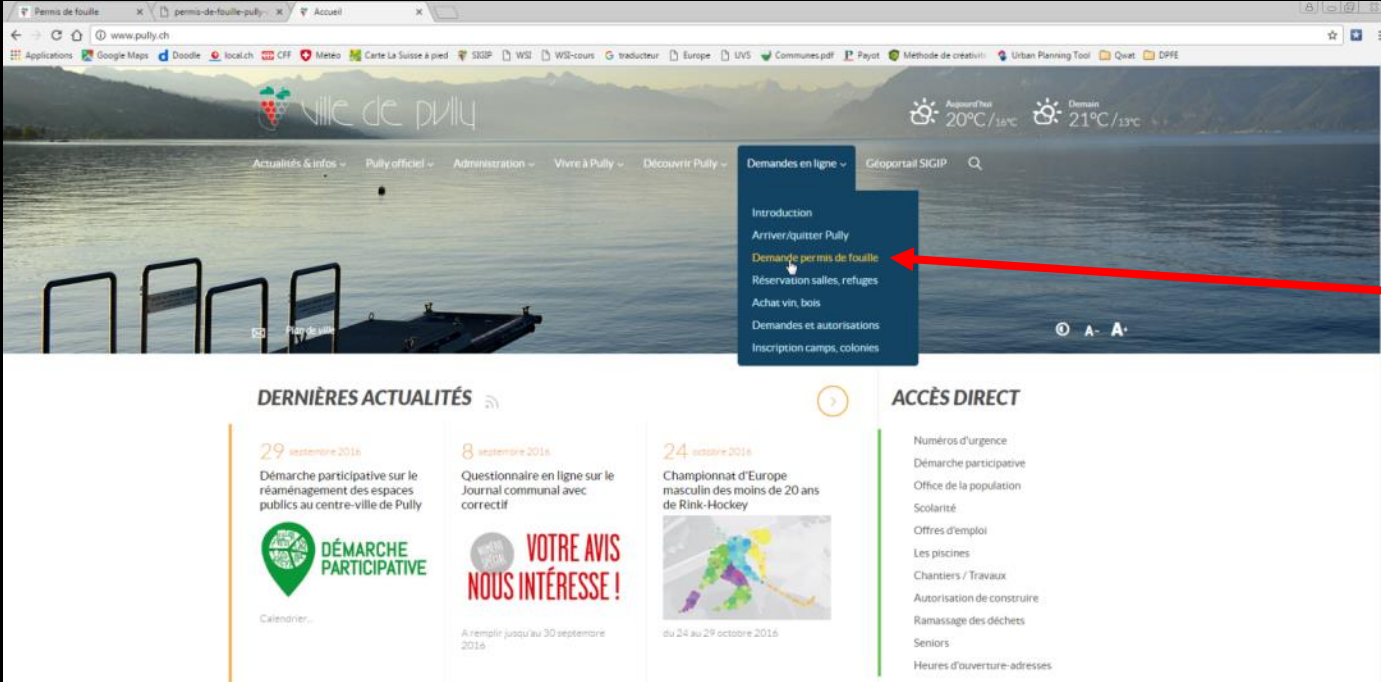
Permis de fouille × permis-de-fouille-pully × Accueil ×

www.pully.ch

Applications Google Maps Doodle local.ch CFF Météo Carte La Suisse à pied SIGIP WSI WSI-cours traducteur Europe UVS Communes.pdf Payot Méthode de créativité Urban Planning Tool Qwat DPFE

ville de pully

Aujourd'hui 20°C/16°C Demain 21°C/13°C

Actualités & infos Pully officiel Administration Vivre à Pully Découvrir Pully Demandes en ligne Géoportail SIGIP

Introduction
Arriver/quitter Pully
Demande permis de fouille
Réservation salles, refuges
Achat vin, bois
Demandes et autorisations
Inscription camps, colonies

Plan de ville

A- A+

DERNIÈRES ACTUALITÉS

29 septembre 2016
Démarche participative sur le réaménagement des espaces publics au centre-ville de Pully

DÉMARCHE PARTICIPATIVE

Calendrier...

8 septembre 2016
Questionnaire en ligne sur le Journal communal avec correctif

VOTRE AVIS NOUS INTÉRESSE !

A remplir jusqu'au 30 septembre 2016

24 octobre 2016
Championnat d'Europe masculin des moins de 20 ans de Rink-Hockey

du 24 au 29 octobre 2016

ACCÈS DIRECT

Numéros d'urgence
Démarche participative
Office de la population
Scolarité
Offres d'emploi
Les piscines
Chantiers / Travaux
Autorisation de construire
Ramassage des déchets
Seniors
Heures d'ouverture-adresses